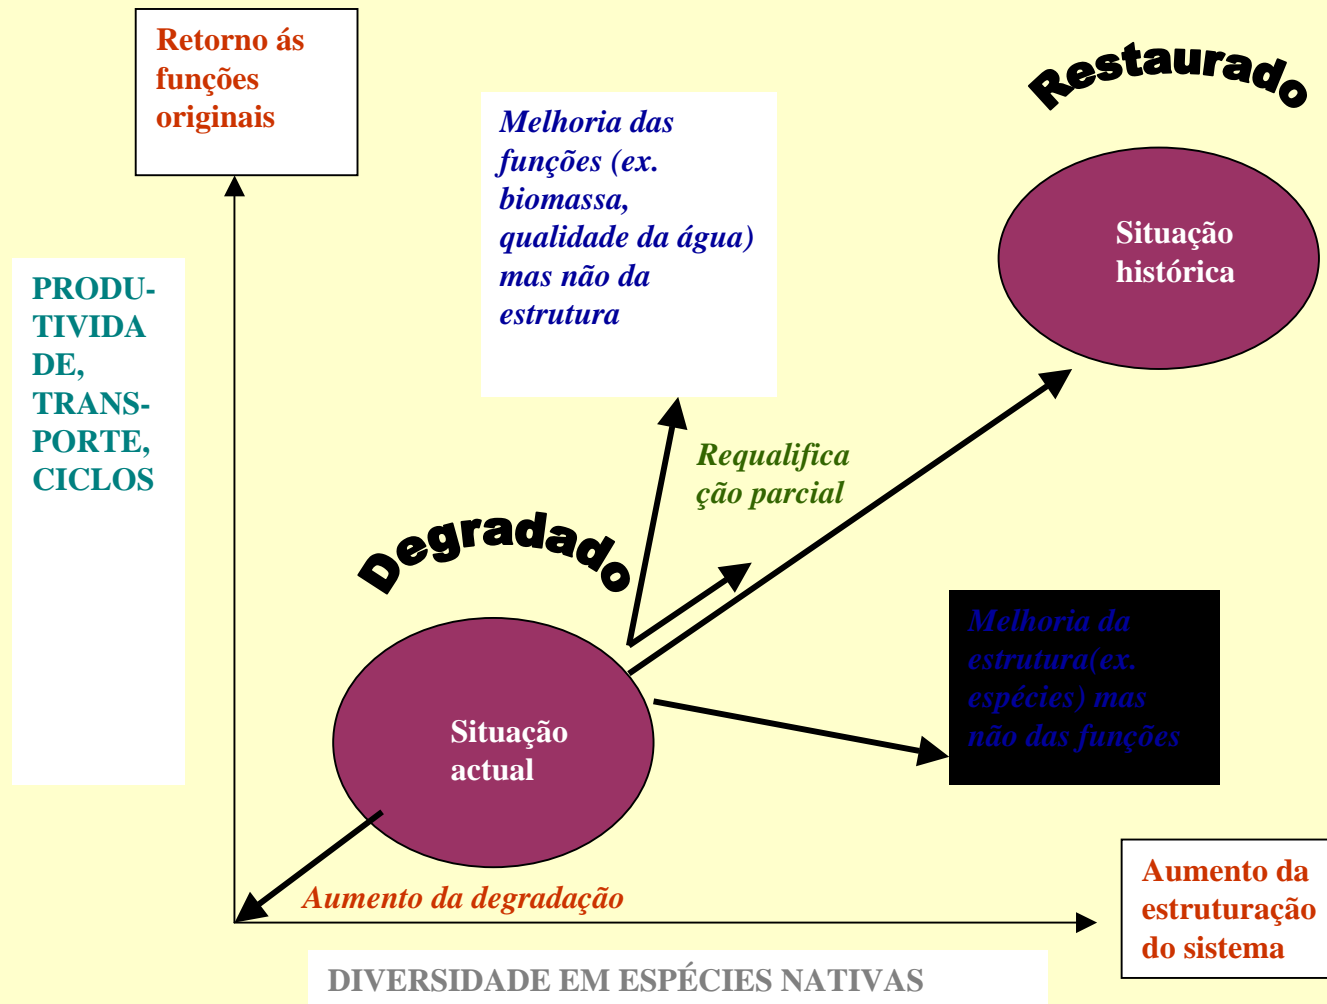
Retorno ás funções originais

Melhoria das funções (ex. biomassa, qualidade da água) mas não da estrutura

Restaurado

Situação histórica

PRODUTIVIDADE, TRANSPORTE, CICLOS

Requalificação parcial

Degradado

Melhoria da estrutura(ex. espécies) mas não das funções

Situação actual

Aumento da degradação

Aumento da estruturação do sistema

DIVERSIDADE EM ESPÉCIES NATIVAS